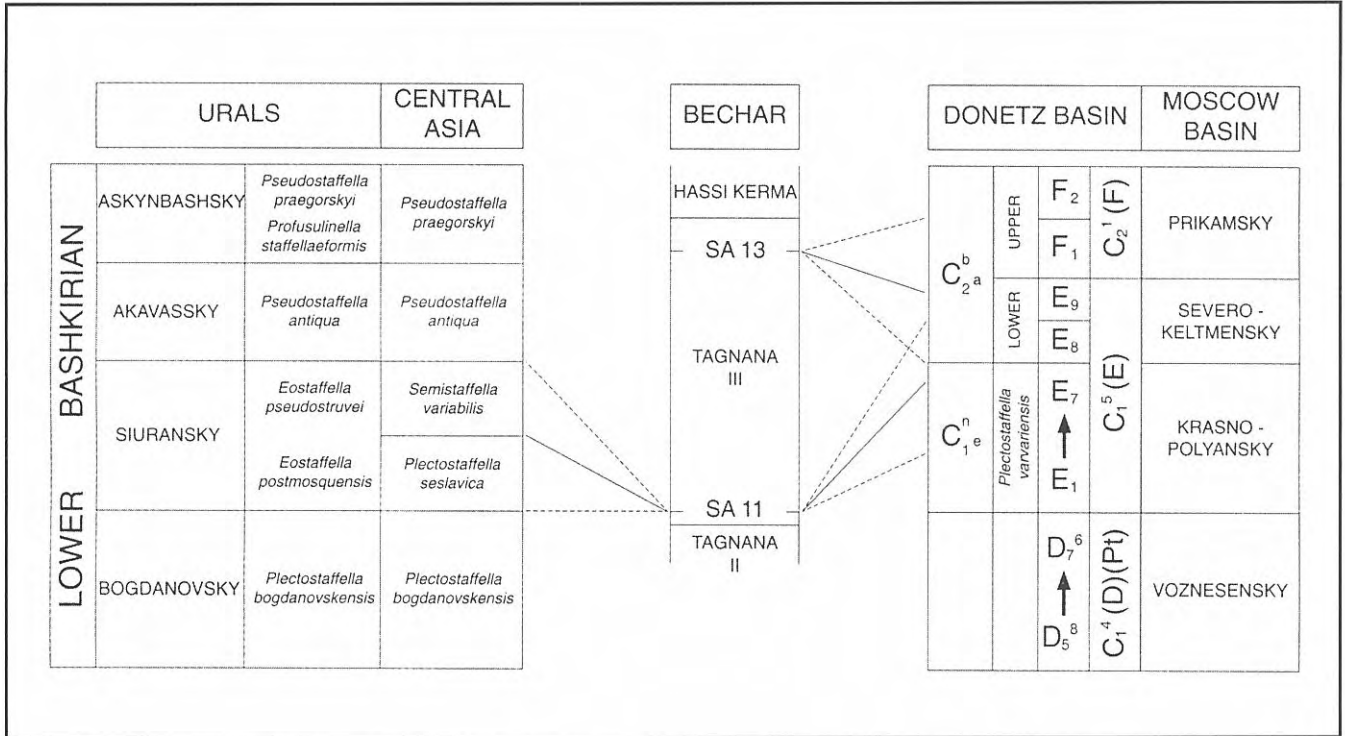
URALS | CENTRAL ASIA

LOWER BASHKIRIAN

| | URALS | CENTRAL ASIA |
|---|---|---|
| ASKYNBASHSKY | *Pseudostaffella praegorskyi* *Profusulinella staffellaeformis* | *Pseudostaffella praegorskyi* |
| AKAVASSKY | *Pseudostaffella antiqua* | *Pseudostaffella antiqua* |
| SIURANSKY | *Eostaffella pseudostruvei* *Eostaffella postmosquensis* | *Semistaffella variabilis* *Plectostaffella seslavica* |
| BOGDANOVSKY | *Plectostaffella bogdanovskensis* | *Plectostaffella bogdanovskensis* |

BECHAR

HASSI KERMA

SA 13

TAGNANA III

SA 11

TAGNANA II

DONETZ BASIN | MOSCOW BASIN

| | | | | MOSCOW BASIN |
|---|---|---|---|---|
| $C_{2a}^{b}$ | UPPER | $F_2$ $F_1$ | $C_2^1$ (F) | PRIKAMSKY |
| | LOWER | $E_9$ $E_8$ | $C_1^5$ (E) | SEVERO - KELTMENSKY |
| $C_{1e}^{n}$ | *Plectostaffella varvariensis* | $E_7$ $E_1$ | | KRASNO - POLYANSKY |
| | | $D_7^6$ $D_5^8$ | $C_1^4$ (D)(Pt) | VOZNESENSKY |